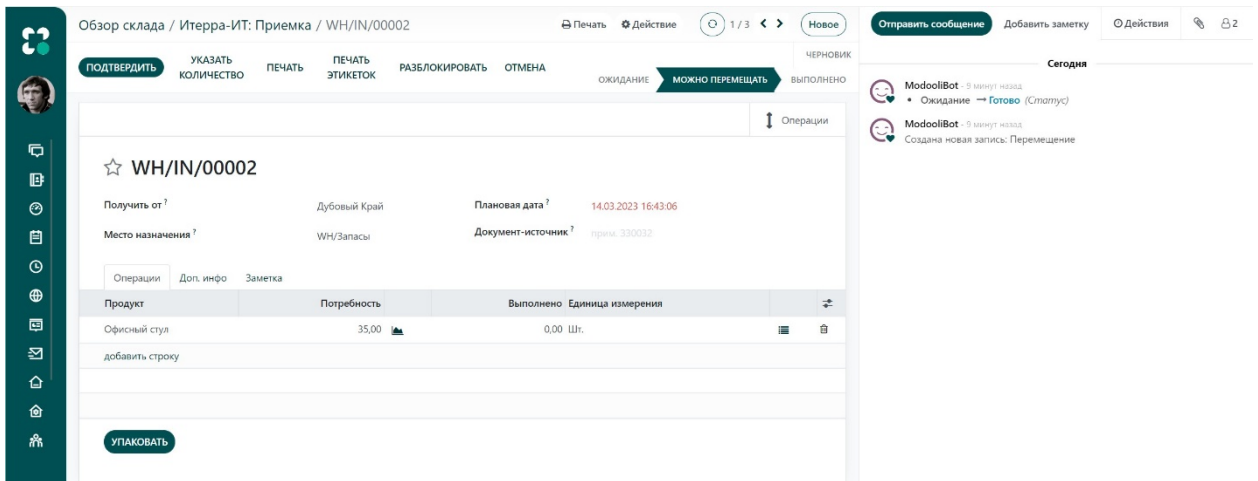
Обзор склада / Итерра-ИТ: Приемка / WH/IN/00002

Печать  Действие  1/3  Новое

Отправить сообщение  Добавить заметку  Действия  2

ПОДТВЕРДИТЬ  УКАЗАТЬ КОЛИЧЕСТВО  ПЕЧАТЬ  ПЕЧАТЬ ЭТИКЕТОК  РАЗБЛОКИРОВАТЬ  ОТМЕНА

ЧЕРНОВИК  ОЖИДАНИЕ  МОЖНО ПЕРЕМЕЩАТЬ  ВЫПОЛНЕНО

Операции

☆ WH/IN/00002

Получить от ?  Дубовый Край
Место назначения ?  WH/Запасы
Плановая дата ?  14.03.2023 16:43:06
Документ-источник ?  прим. 330032

Операции  Доп. инфо  Заметка

| Продукт | Потребность | Выполнено | Единица измерения |
|---|---|---|---|
| Офисный стул | 35,00 | 0,00 | Шт. |
| добавить строку | | | |

УПАКОВАТЬ

Сегодня

ModooliBot - 9 минут назад
• Ожидание → Готово (Статус)

ModooliBot - 9 минут назад
Создана новая запись: Перемещение